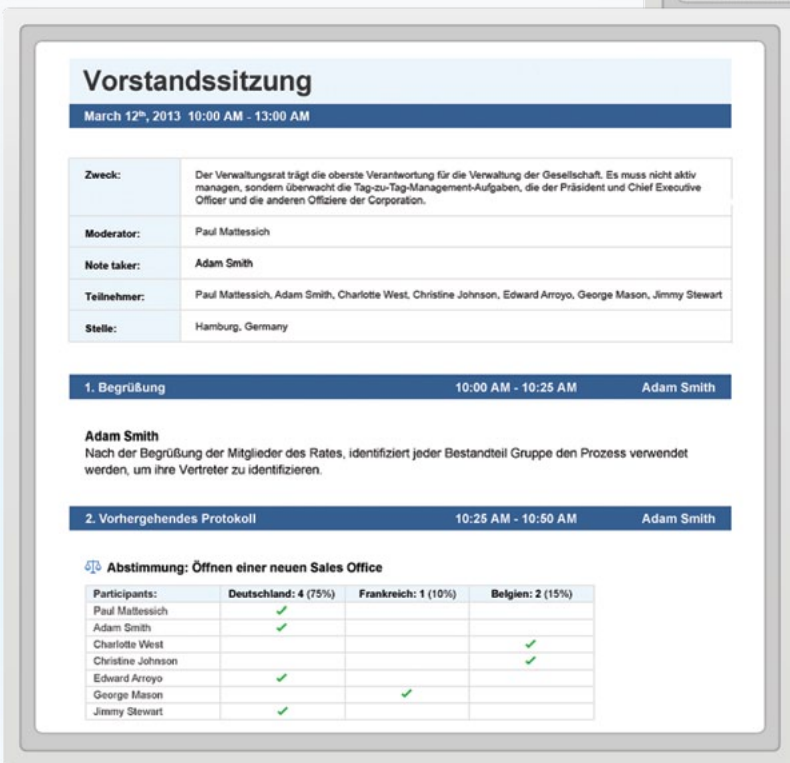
Vorstandssitzung

March 12$^{th}$, 2013 10:00 AM - 13:00 AM

| | |
|---|---|
| Zweck: | Der Verwaltungsrat trägt die oberste Verantwortung für die Verwaltung der Gesellschaft. Es muss nicht aktiv managen, sondern überwacht die Tag-zu-Tag-Management-Aufgaben, die der Präsident und Chief Executive Officer und die anderen Offiziere der Corporation. |
| Moderator: | Paul Mattessich |
| Note taker: | Adam Smith |
| Teilnehmer: | Paul Mattessich, Adam Smith, Charlotte West, Christine Johnson, Edward Arroyo, George Mason, Jimmy Stewart |
| Stelle: | Hamburg, Germany |

1. Begrüßung 10:00 AM - 10:25 AM Adam Smith

Adam Smith
Nach der Begrüßung der Mitglieder des Rates, identifiziert jeder Bestandteil Gruppe den Prozess verwendet werden, um ihre Vertreter zu identifizieren.

2. Vorhergehendes Protokoll 10:25 AM - 10:50 AM Adam Smith

Abstimmung: Öffnen einer neuen Sales Office

| Participants: | Deutschland: 4 (75%) | Frankreich: 1 (10%) | Belgien: 2 (15%) |
|---|---|---|---|
| Paul Mattessich | ✓ | | |
| Adam Smith | ✓ | | |
| Charlotte West | | | ✓ |
| Christine Johnson | | | ✓ |
| Edward Arroyo | ✓ | | |
| George Mason | | ✓ | |
| Jimmy Stewart | ✓ | | |